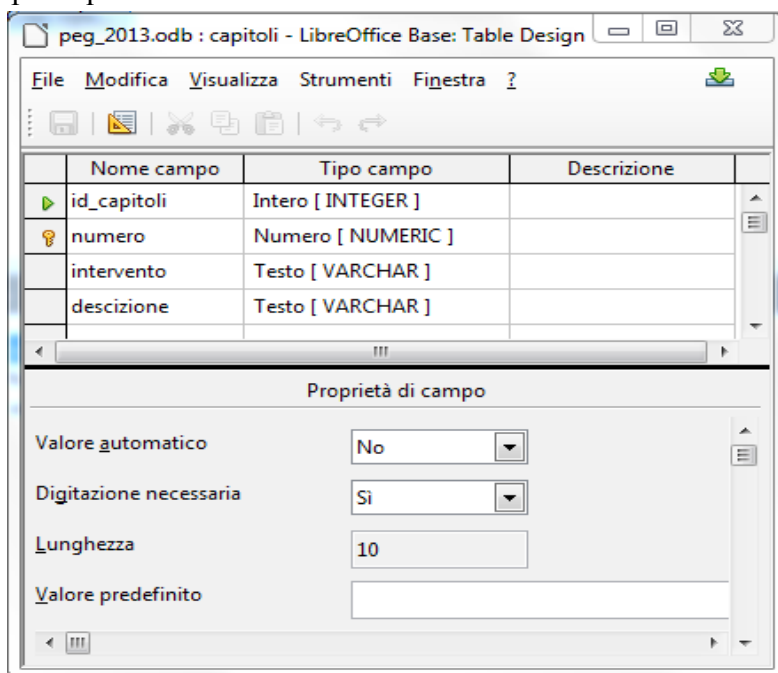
peg_2013.odb : capitoli - LibreOffice Base: Table Design

File Modifica Visualizza Strumenti Finestra ?

| Nome campo | Tipo campo | Descrizione |
|---|---|---|
| id_capitoli | Intero [ INTEGER ] | |
| numero | Numero [ NUMERIC ] | |
| intervento | Testo [ VARCHAR ] | |
| descizione | Testo [ VARCHAR ] | |

Proprietà di campo

Valore automatico No

Digitazione necessaria Sì

Lunghezza 10

Valore predefinito